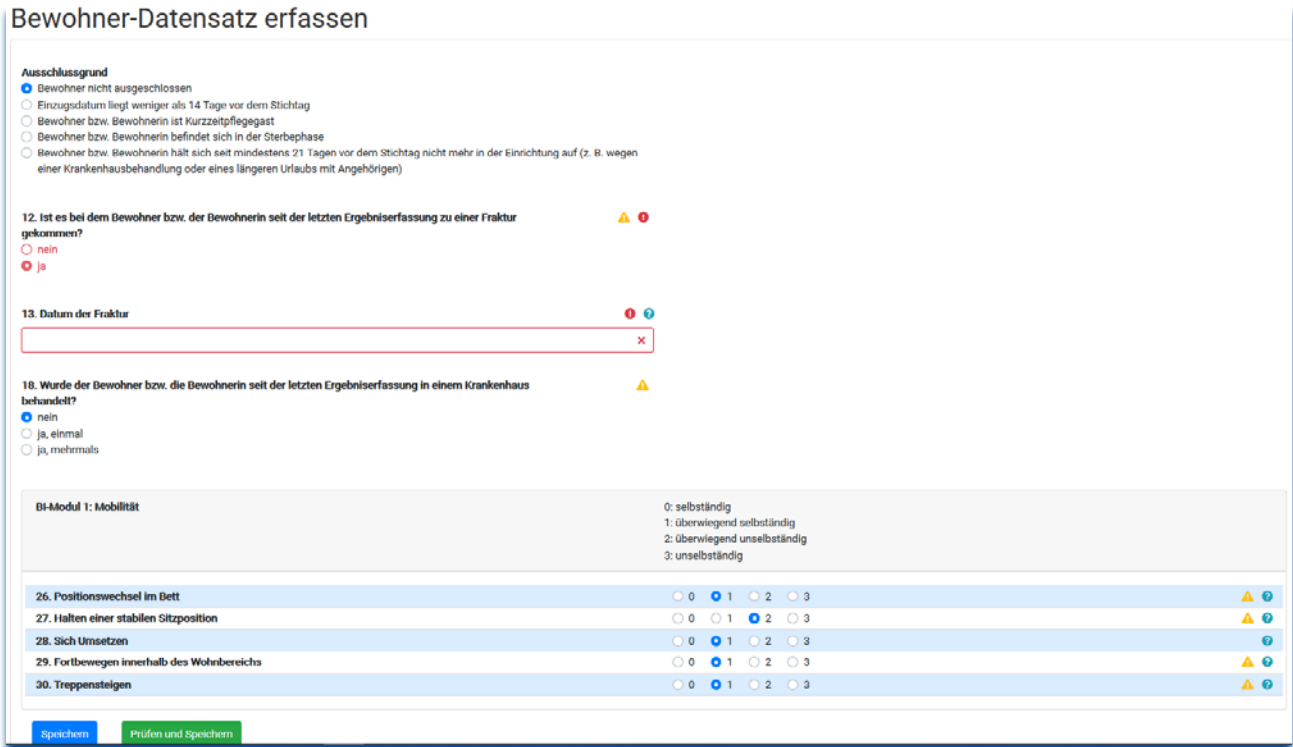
Bewohner-Datensatz erfassen

Ausschlussgrund
Bewohner nicht ausgeschlossen
Einzugsdatum liegt weniger als 14 Tage vor dem Stichtag
Bewohner bzw. Bewohnerin ist Kurzzeitpflegegast
Bewohner bzw. Bewohnerin befindet sich in der Sterbephase
Bewohner bzw. Bewohnerin hält sich seit mindestens 21 Tagen vor dem Stichtag nicht mehr in der Einrichtung auf (z. B. wegen einer Krankenhausbehandlung oder eines längeren Urlaubs mit Angehörigen)

12. Ist es bei dem Bewohner bzw. der Bewohnerin seit der letzten Ergebniserfassung zu einer Fraktur gekommen?
nein
ja

13. Datum der Fraktur
×

18. Wurde der Bewohner bzw. die Bewohnerin seit der letzten Ergebniserfassung in einem Krankenhaus behandelt?
nein
ja, einmal
ja, mehrmals

BI-Modul 1: Mobilität
0: selbständig
1: überwiegend selbständig
2: überwiegend unselbständig
3: unselbständig

| | | | | |
|---|---|---|---|---|
| 26. Positionswechsel im Bett | 0 | 1 | 2 | 3 |
| 27. Halten einer stabilen Sitzposition | 0 | 1 | 2 | 3 |
| 28. Sich Umsetzen | 0 | 1 | 2 | 3 |
| 29. Fortbewegen innerhalb des Wohnbereichs | 0 | 1 | 2 | 3 |
| 30. Treppensteigen | 0 | 1 | 2 | 3 |

Speichern
Prüfen und Speichern